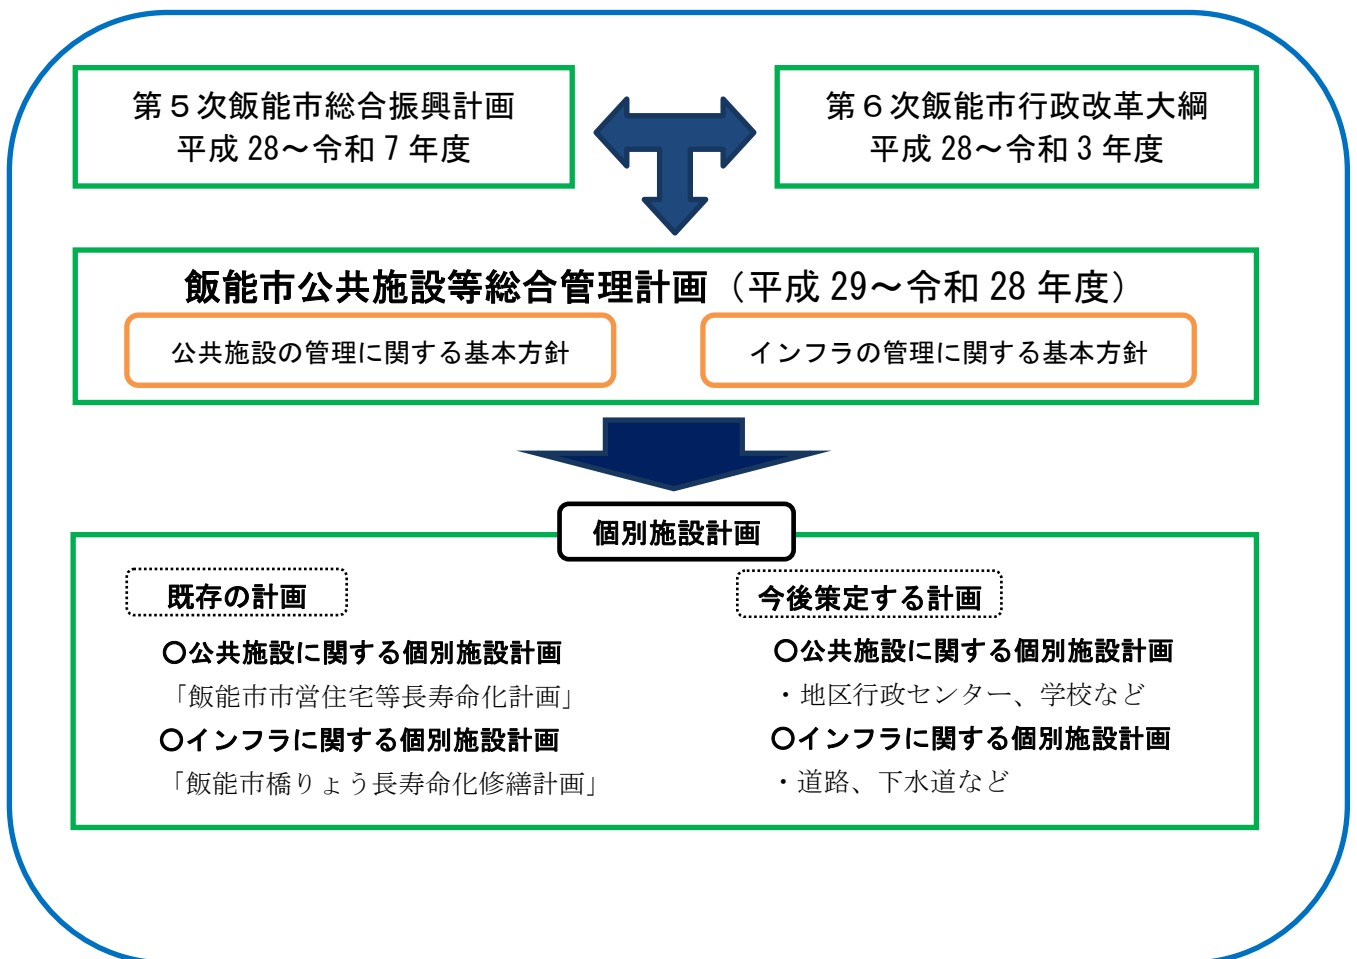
第５次飯能市総合振興計画
平成 28～令和 7 年度

第６次飯能市行政改革大綱
平成 28～令和 3 年度

飯能市公共施設等総合管理計画（平成 29～令和 28 年度）

公共施設の管理に関する基本方針

インフラの管理に関する基本方針

個別施設計画

既存の計画

○公共施設に関する個別施設計画
「飯能市市営住宅等長寿命化計画」
○インフラに関する個別施設計画
「飯能市橋りょう長寿命化修繕計画」

今後策定する計画

○公共施設に関する個別施設計画
・地区行政センター、学校など
○インフラに関する個別施設計画
・道路、下水道など